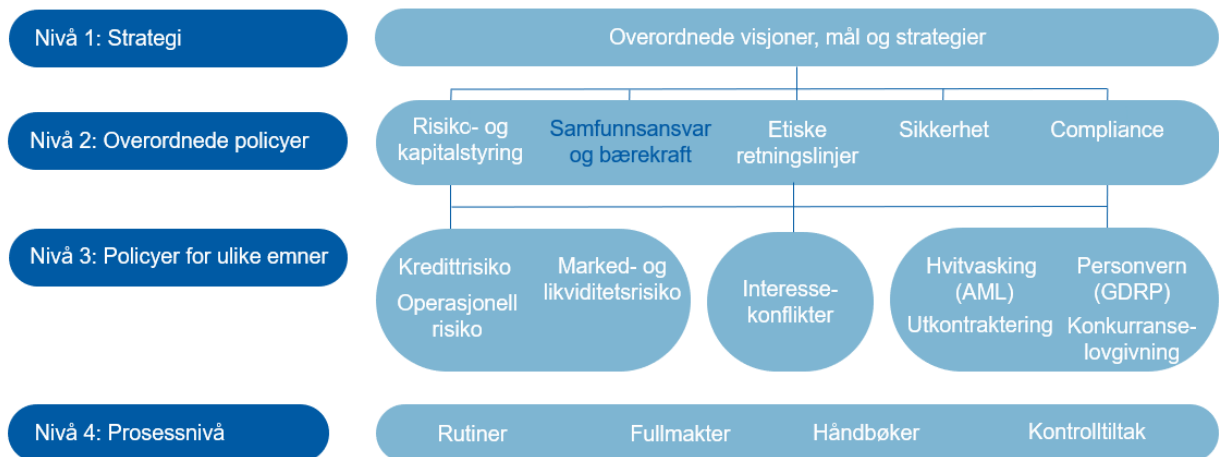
Nivå 1: Strategi

Overordnede visjoner, mål og strategier

Nivå 2: Overordnede policyer

Risikc- og kapitalstyring

Samfunnsansvar og bærekraft

Etiske retningslinjer

Sikkerhet

Compliance

Nivå 3: Policyer for ulike emner

Kredittrisiko

Marked- og likviditetsrisiko

Operasjonell risiko

Interessekonflikter

Hvitvasking (AML)

Personvern (GDRP)

Utkontraktering

Konkurranselovgivning

Nivå 4: Prosessnivå

Rutiner

Fullmakter

Håndbøker

Kontrolltiltak